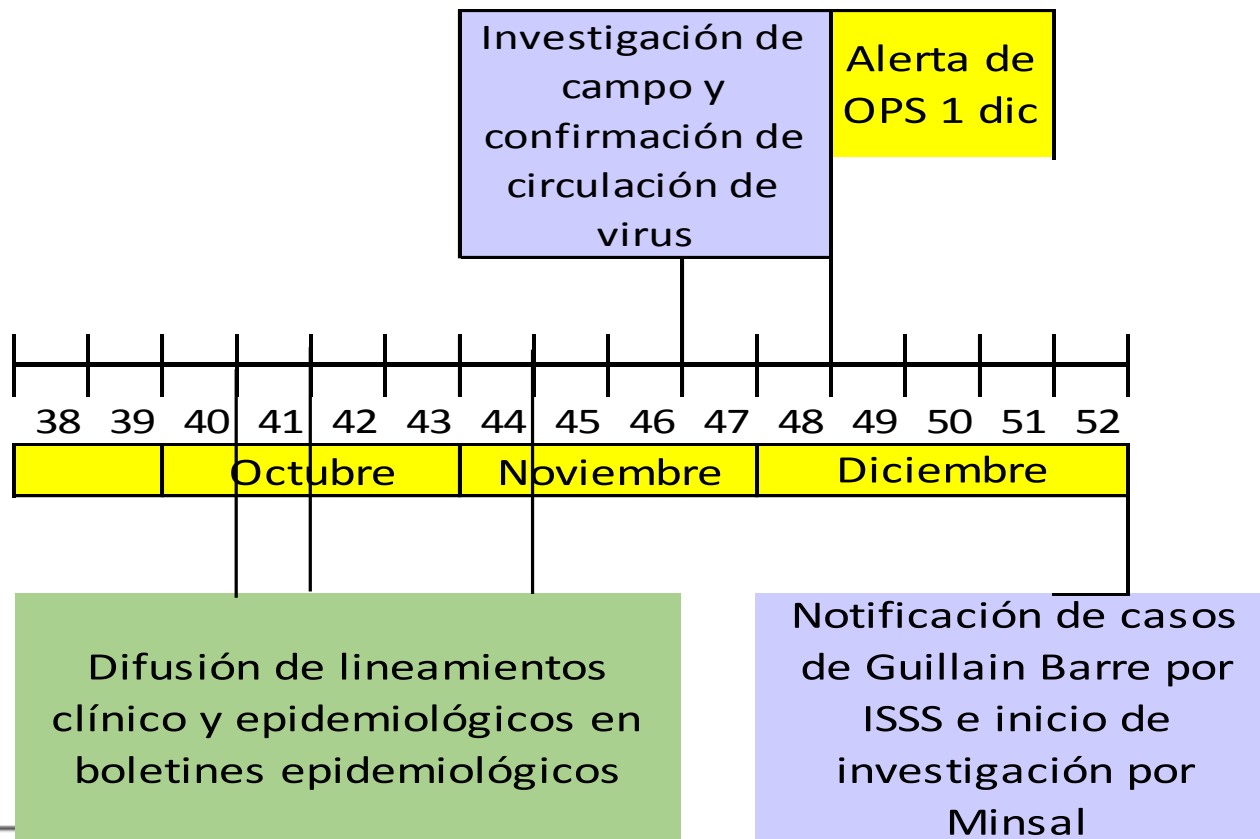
Investigación de campo y confirmación de circulación de virus

Alerta de OPS 1 dic

38 39 40 41 42 43 44 45 46 47 48 49 50 51 52

Octubre Noviembre Diciembre

Difusión de lineamientos clínico y epidemiológicos en boletines epidemiológicos

Notificación de casos de Guillain Barre por ISSS e inicio de investigación por Minsal